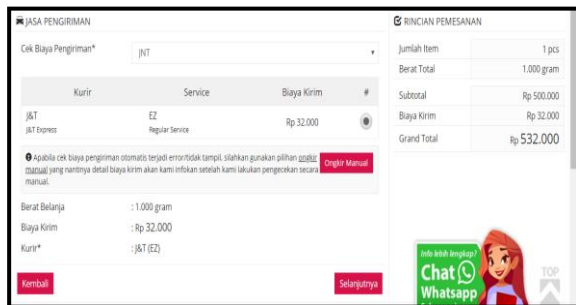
JASA PENGIRIMAN

Cek Biaya Pengiriman* JNT

| Kurir | Service | Biaya Kirim | # |
|---|---|---|---|
| J&T J&T Express | EZ Regular Service | Rp 32.000 | |

Apabila cek biaya pengiriman otomatis terjadi error/tidak tampil, silahkan gunakan pilihan ongkir manual yang nantinya detail biaya kirim akan kami infokan setelah kami lakukan pengecekan secara manual. Ongkir Manual

Berat Belanja : 1.000 gram
Biaya Kirim : Rp 32.000
Kurir* : J&T (EZ)

Kembali Selanjutnya

RINCIAN PEMESANAN

| Jumlah Item | 1 pcs |
|---|---|
| Berat Total | 1.000 gram |

| Subtotal | Rp 500.000 |
|---|---|
| Biaya Kirim | Rp 32.000 |
| Grand Total | Rp 532.000 |

Info lebih lengkap? Chat Whatsapp

TOP